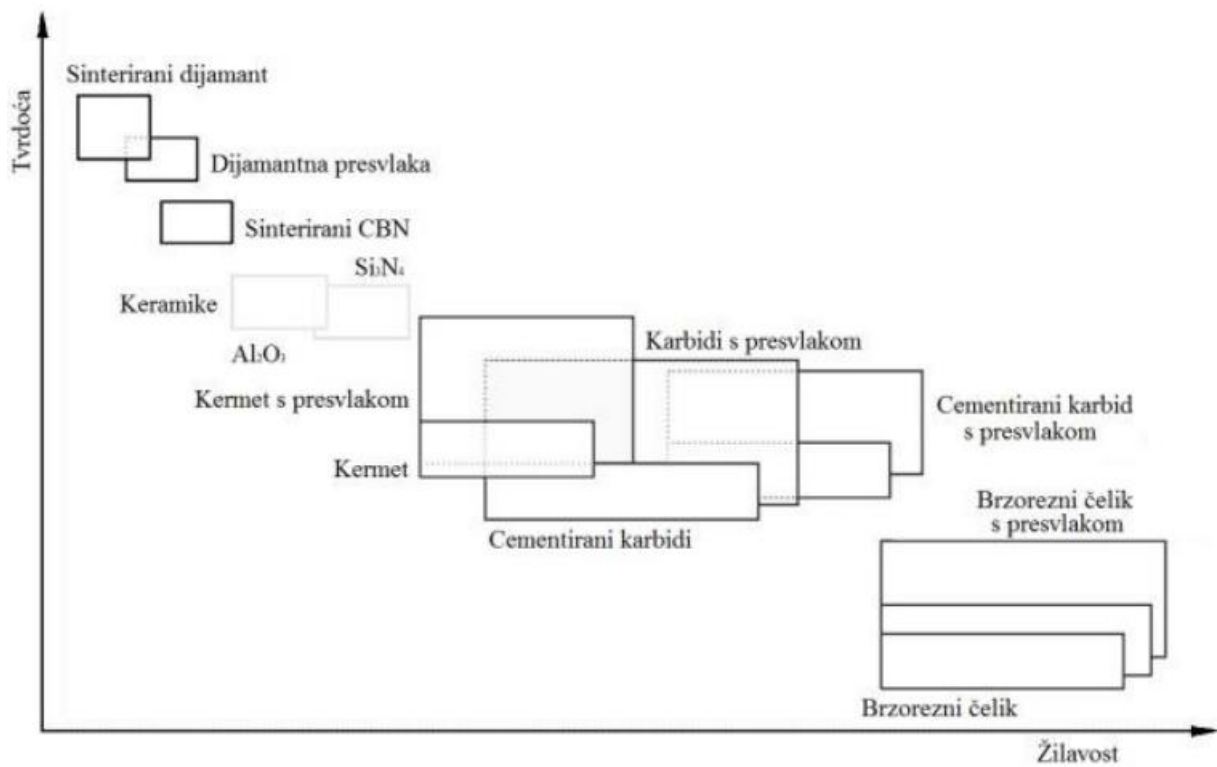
Tvrdoća

Sinterirani dijamant

Dijamantna presvlaka

Sinterirani CBN

$Si_3N_4$

Keramike

$Al_2O_3$

Karbidi s presvlakom

Kermet s presvlakom

Cementirani karbid s presvlakom

Kermet

Cementirani karbidi

Brzorezni čelik s presvlakom

Brzorezni čelik

Žilavost